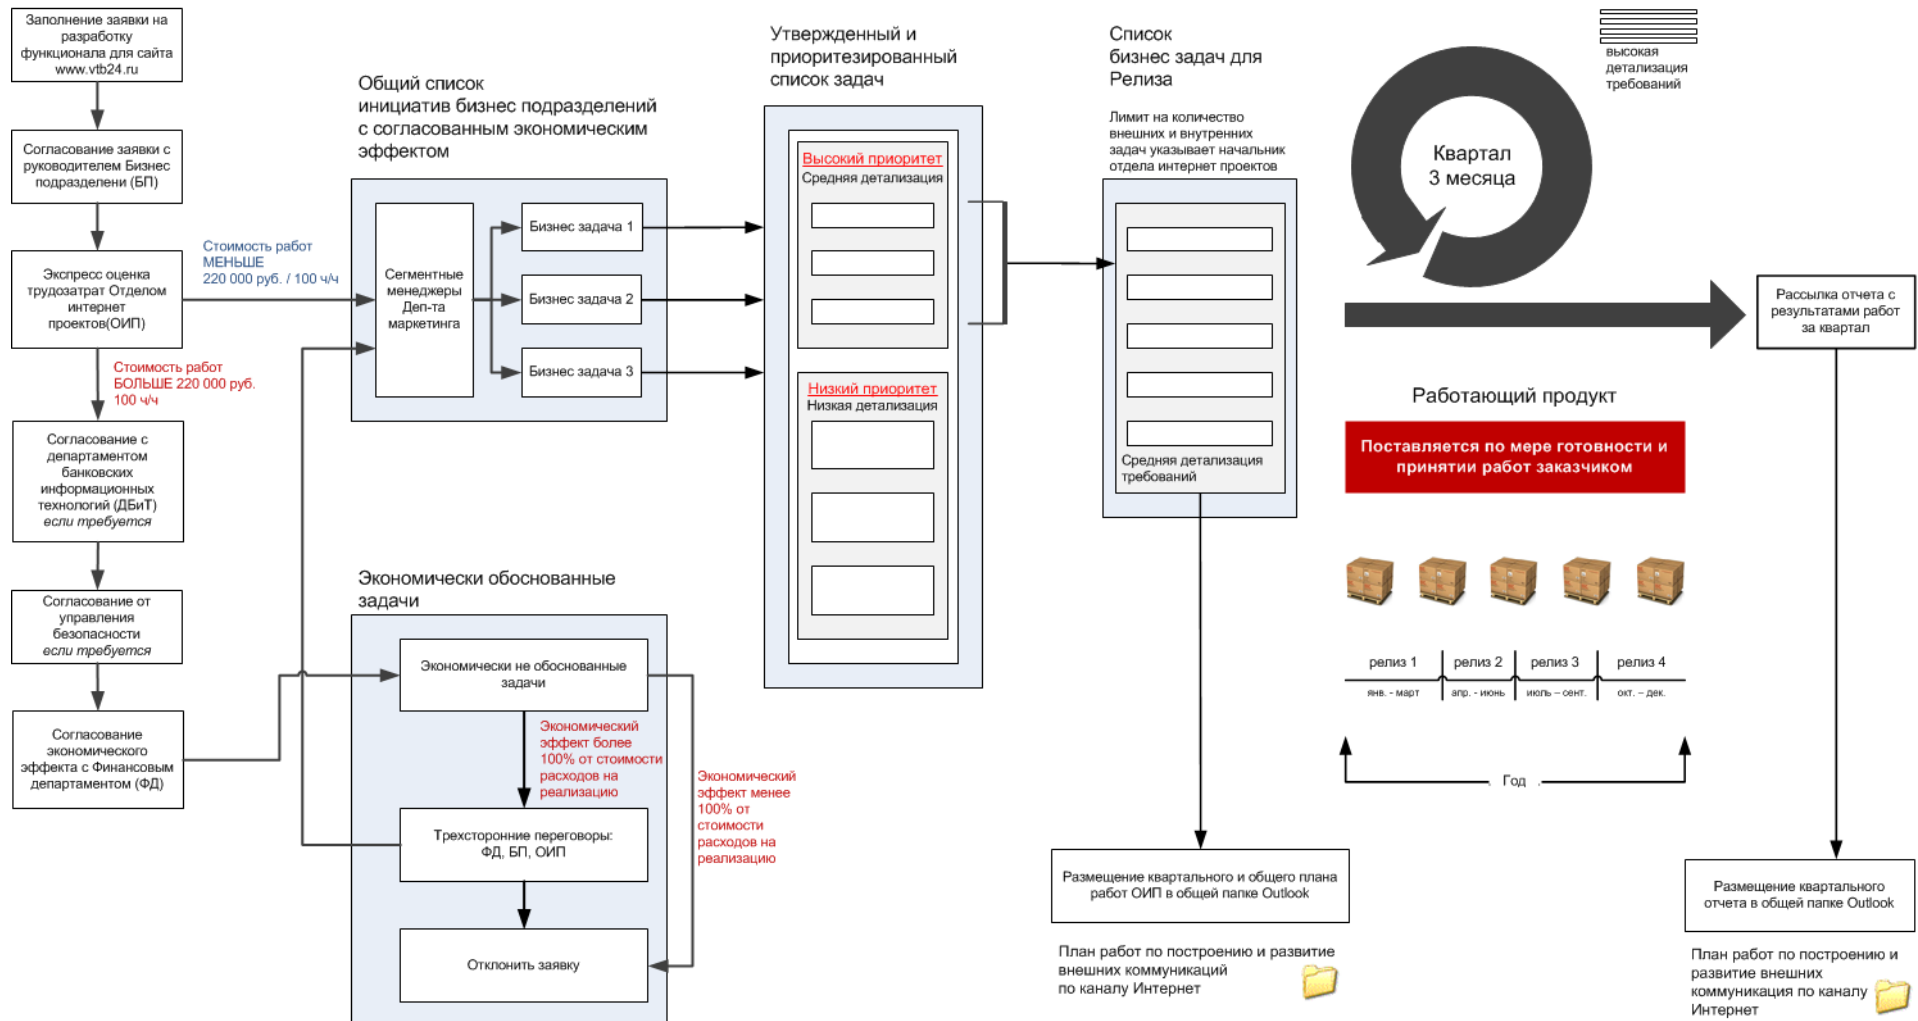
Заполнение заявки на разработку функционала для сайта www.vtb24.ru

Согласование заявки с руководителем Бизнес подразделени (БП)

Экспресс оценка трудозатрат Отделом интернет проектов(ОИП)

Стоимость работ МЕНЬШЕ 220 000 руб. / 100 ч/ч

Стоимость работ БОЛЬШЕ 220 000 руб. 100 ч/ч

Согласование с департаментом банковских информационных технологий (ДБиТ) если требуется

Согласование от управления безопасности если требуется

Согласование экономического эффекта с Финансовым департаментом (ФД)

Общий список инициатив бизнес подразделений с согласованным экономическим эффектом

Сегментные менеджеры Деп-та маркетинга

Бизнес задача 1

Бизнес задача 2

Бизнес задача 3

Экономически обоснованные задачи

Экономически не обоснованные задачи

Экономический эффект более 100% от стоимости расходов на реализацию

Трехсторонние переговоры: ФД, БП, ОИП

Экономический эффект менее 100% от стоимости расходов на реализацию

Отклонить заявку

Утвержденный и приоритезированный список задач

Высокий приоритет
Средняя детализация

Низкий приоритет
Низкая детализация

Список бизнес задач для Релиза

Лимит на количество внешних и внутренних задач указывает начальник отдела интернет проектов

Средняя детализация требований

Размещение квартального и общего плана работ ОИП в общей папке Outlook

План работ по построению и развитие внешних коммуникаций по каналу Интернет

высокая детализация требований

Квартал 3 месяца

Рассылка отчета с результатами работ за квартал

Работающий продукт

Поставляется по мере готовности и принятии работ заказчиком

релиз 1
янв. - март

релиз 2
апр. - июнь

релиз 3
июль – сент.

релиз 4
окт. – дек.

Год

Размещение квартального отчета в общей папке Outlook

План работ по построению и развитие внешних коммуникаций по каналу Интернет